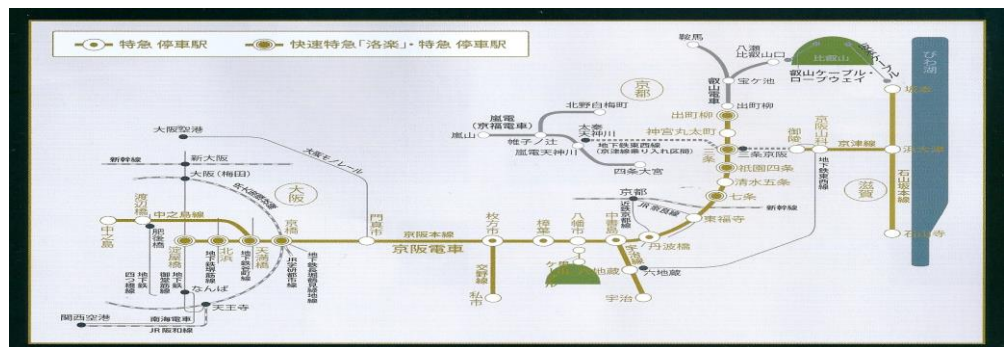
特急 停車駅

快速特急「洛楽」・特急 停車駅

鞍馬

八瀬比叡山口

比叡山

宝ケ池

叡山ケーブル・ロープウェイ

びわ湖

坂本

叡山電車

出町柳

京都

北野白梅町

嵐電(京福電車)

大秦天神川

嵐山

帷子ノ辻

嵐電天神川

地下鉄東西線(京阪線乗り入れ区間)

四条大宮

神宮丸太町

三条

三条京阪

御陵

京阪山科

京津線

浜大津

滋賀

石山坂本線

祇園四条

清水五条

七条

東福寺

新幹線

京都

近鉄京都線

JR奈良線

石山寺

地下鉄東西線

大阪空港

大阪モノレール

新幹線

新大阪

大阪(梅田)

大阪

渡辺橋

中之島線

中之島

北浜

天満橋

京橋

門真市

京阪本線

京阪電車

枚方市

樟葉

八幡市

中書島

丹波橋

六地蔵

宇治

交野線

私市

ケーブル

男山

地蔵

淀屋橋

なんば

天王寺

関西空港

南海電車

JR阪和線

四つ橋線

御堂筋線

堺筋線

長堀鶴見緑地線

地下鉄谷町線